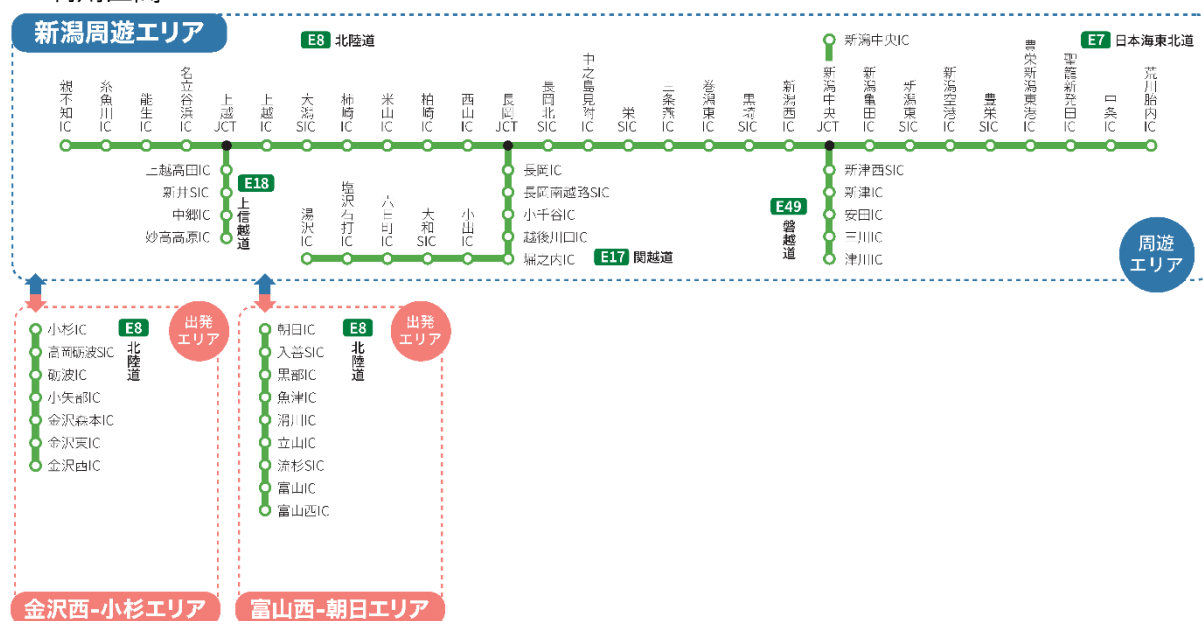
新潟周遊エリア

E8 北陸道

親不知IC 糸魚川IC 能生IC 名立谷浜IC 上越JCT 上越IC 大潟SIC 柿崎IC 米山IC 柏崎IC 西山IC 長岡JCT 長岡北SIC 中之島見附IC 栄SIC 三条燕IC 巻潟東IC 黒埼SIC 新潟西IC 新潟中央JCT 新潟亀田IC 新潟東SIC 新潟空港IC 豊栄SIC 豊栄新潟東港IC 聖籠新発田IC 中条IC 荒川胎内IC

新潟中央IC

E7 日本海東北道

上越高田IC
新井SIC
中郷IC
妙高高原IC

E18 上信越道

湯沢IC 塩沢石打IC 六日町IC 大和SIC 小出IC

長岡IC
長岡南越路SIC
小千谷IC
越後川口IC
堀之内IC

E17 関越道

E49 磐越道

新津西SIC
新津IC
安田IC
三川IC
津川IC

周遊エリア

小杉IC
高岡砺波SIC
砺波IC
小矢部IC
金沢森本IC
金沢東IC
金沢西IC

E8 北陸道

出発エリア

朝日IC
入善SIC
黒部IC
魚津IC
滑川IC
立山IC
流杉SIC
富山IC
富山西IC

E8 北陸道

出発エリア

金沢西-小杉エリア

富山西-朝日エリア